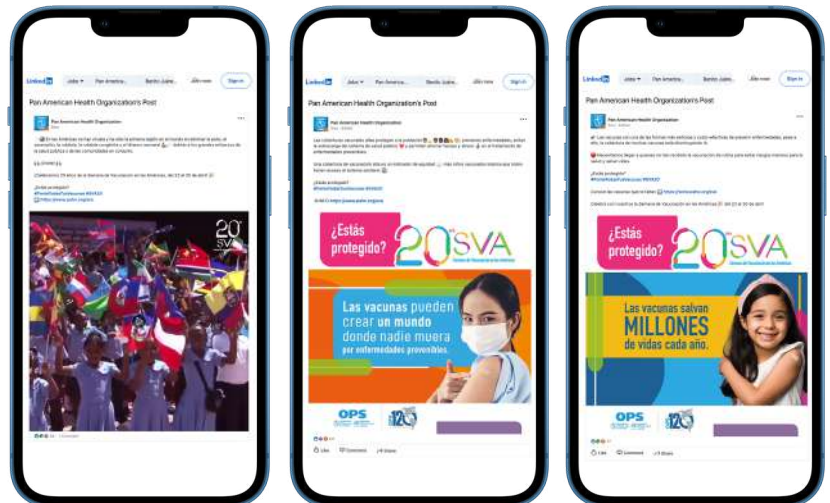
Linked in Jobs Pan America... Benito Juárez... Sign in

Pan American Health Organization's Post

Pan American Health Organization

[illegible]

#VacunasFuncionan #SVA22

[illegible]

20 SVA

Linked in Jobs Pan America... Benito Juárez... Sign in

Pan American Health Organization's Post

Pan American Health Organization

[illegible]

¿Estás protegido? 20 SVA

Las vacunas pueden crear un mundo donde nadie muera por enfermedades prevenibles.

OPS 120

Like Comment Share

Linked in Jobs Pan America... Benito Juárez... Sign in

Pan American Health Organization's Post

Pan American Health Organization

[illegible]

¿Estás protegido? 20 SVA

Las vacunas salvan MILLONES de vidas cada año.

OPS 120

Like Comment Share